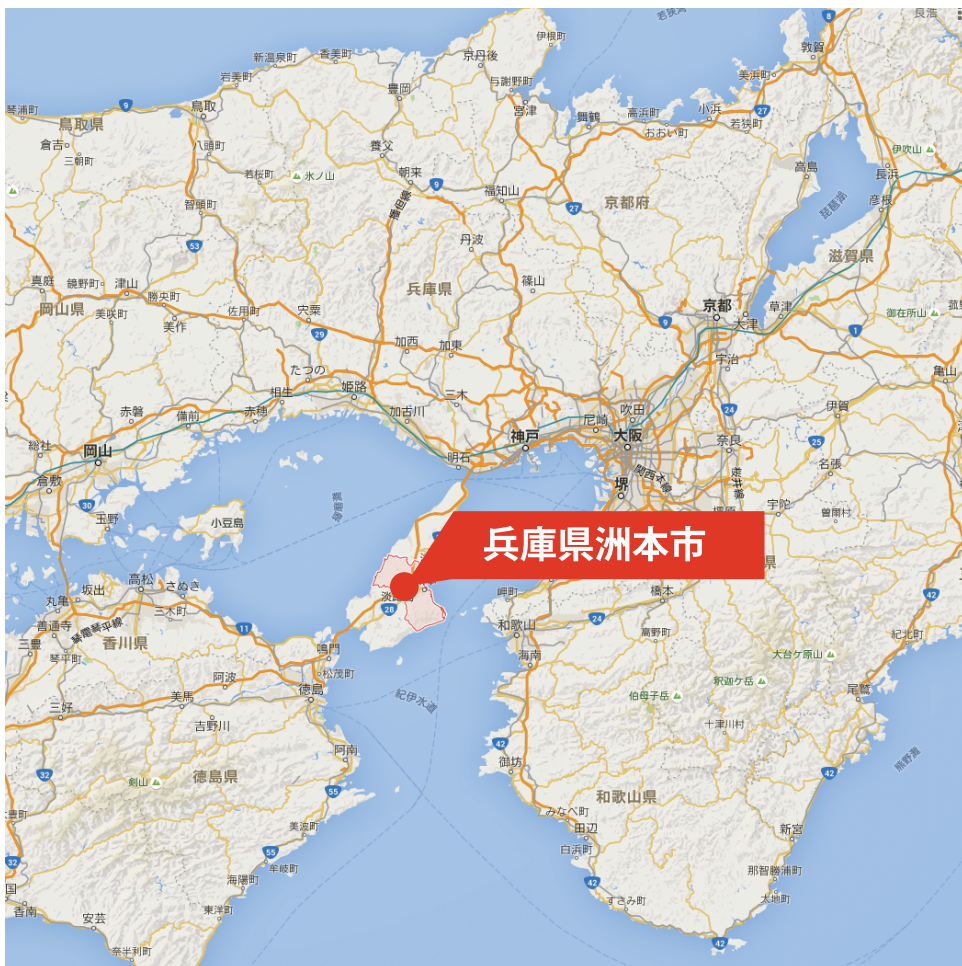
兵庫県洲本市

鳥取県
鳥取
倉吉
三朝町
八頭町
若桜町
氷ノ山
智頭町
新温泉町
香美町
岩美町
琴浦町
豊岡
京丹後
与謝野町
伊根町
宮津
舞鶴
高浜町
小浜
おおい町
若狭町
美浜町
敦賀
長浜
高島
伊吹山
彦根
琵琶湖
滋賀県
養父
朝来
福知山
京都府
丹波
篠山
兵庫県
宍粟
佐用町
美作
勝央町
津山
鏡野町
真庭
岡山県
美咲町
たつの
姫路
相生
赤穂
備前
赤磐
加西
加東
三木
加古川
明石
神戸
尼崎
吹田
大阪
京都
大津
草津
宇治
御在所山
亀山
伊賀
名張
奈良
宇陀
曽爾村
堺
関西本線
岡山
総社
倉敷
玉野
小豆島
高松
さぬき
坂出
丸亀
善通寺
三木町
三豊
琴平町
讃岐平野
香川県
阿波
美馬
吉野川
徳島
鳴門
松茂町
淡路島
洲本
岬町
和歌山
橋本
高野町
海南
紀伊水道
伯母子岳
釈迦ケ岳
大台ケ原山
十津川村
紀北町
尾鷲
熊野灘
御坊
和歌山県
みなべ町
田辺
白浜町
新宮
那智勝浦町
太地町
すさみ町
剣山
徳島県
阿南
美波町
牟岐町
海陽町
東洋町
安芸
奈半利町
宿毛
9
27
53
29
2
30
11
28
24
25
42
1
26
55
32
42